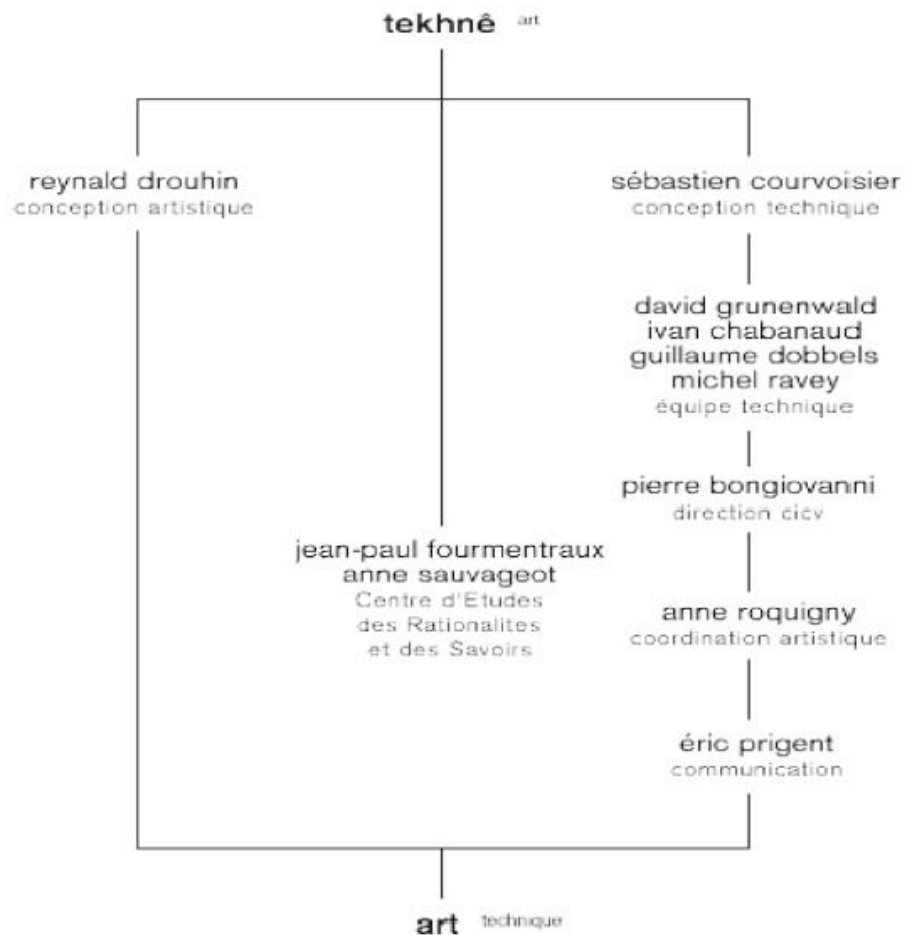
tekhnê art

reynald drouhin
conception artistique

sébastien courvoisier
conception technique

david grunenwald
ivan chabanaud
guillaume dobbels
michel ravey
équipe technique

pierre bongiovanni
direction cicv

jean-paul fourmentraux
anne sauvageot
Centre d'Etudes
des Rationalites
et des Savoirs

anne roquigny
coordination artistique

éric prigent
communication

art technique